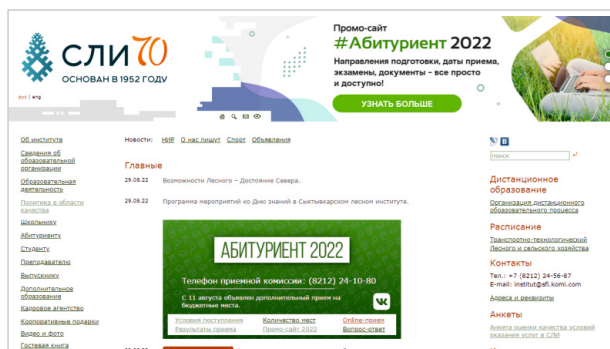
СЛИ 70
ОСНОВАН В 1952 ГОДУ

рус | eng

Промо-сайт
#Абитуриент 2022
Направления подготовки, даты приема, экзамены, документы – все просто и доступно!
УЗНАТЬ БОЛЬШЕ

Об институте
Сведения об образовательной организации
Образовательная деятельность
Политика в области качества
Школьнику
Абитуриенту
Студенту
Преподавателю
Выпускнику
Дополнительное образование
Кадровое агентство
Корпоративные подарки
Видео и фото
Гостевая книга

Новости: НИР О нас пишут Спорт Объявления

Главные

29.08.22 Возможности Лесного – Достояние Севера.

29.08.22 Программа мероприятий ко Дню знаний в Сыктывкарском лесном институте.

АБИТУРИЕНТ 2022
Телефон приемной комиссии: (8212) 24-10-80
С 11 августа объявлен дополнительный прием на бюджетные места.

| Условия поступления | Количество мест | Online-прием |
|---|---|---|
| Результаты приема | Промо-сайт 2022 | Вопрос-ответ |

поиск

Дистанционное образование
Организация дистанционного образовательного процесса

Расписание
Транспортно-технологический Лесного и сельского хозяйства

Контакты
Тел.: +7 (8212) 24-56-87
E-mail: institut@sfi.komi.com
Адреса и реквизиты

Анкеты
Анкета оценки качества условий оказания услуг в СЛИ